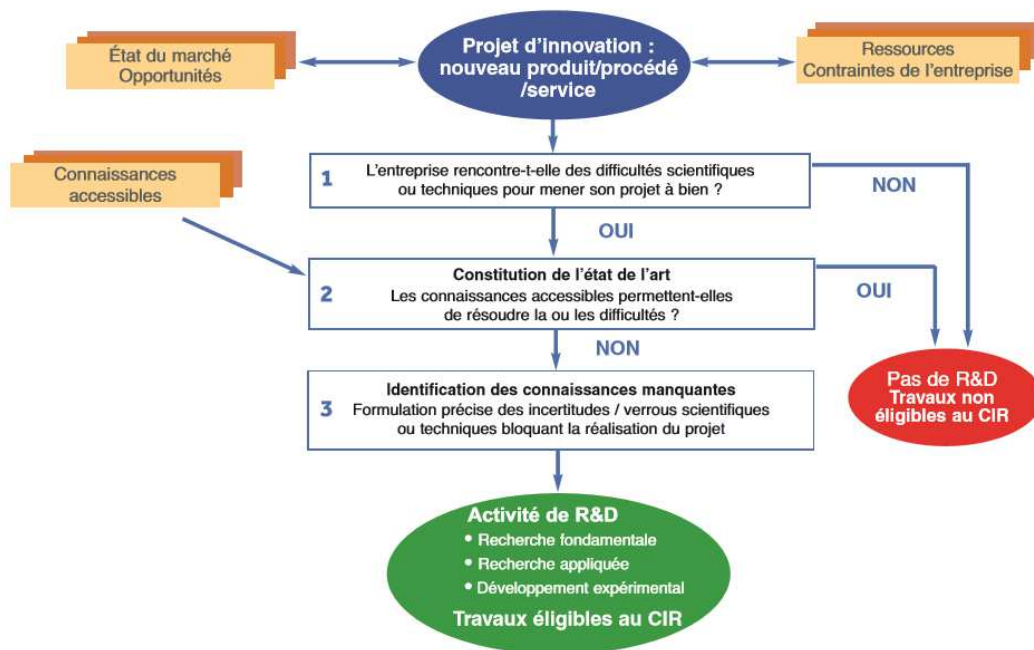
État du marché
Opportunités

Projet d'innovation : nouveau produit/procédé /service

Ressources
Contraintes de l'entreprise

Connaissances accessibles

1 L'entreprise rencontre-t-elle des difficultés scientifiques ou techniques pour mener son projet à bien ?

NON

OUI

2 Constitution de l'état de l'art
Les connaissances accessibles permettent-elles de résoudre la ou les difficultés ?

OUI

NON

3 Identification des connaissances manquantes
Formulation précise des incertitudes / verrous scientifiques ou techniques bloquant la réalisation du projet

Pas de R&D
Travaux non éligibles au CIR

Activité de R&D
• Recherche fondamentale
• Recherche appliquée
• Développement expérimental
Travaux éligibles au CIR